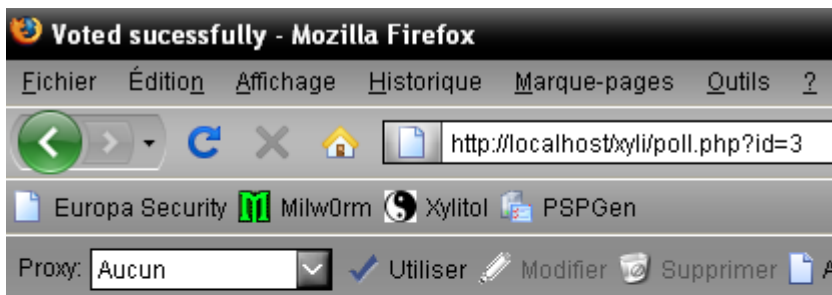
Voted sucessfully - Mozilla Firefox

Fichier Édition Affichage Historique Marque-pages Outils ?

http://localhost/xyli/poll.php?id=3

Europa Security Milw0rm Xylitol PSPGen

Proxy: Aucun Utiliser Modifier Supprimer